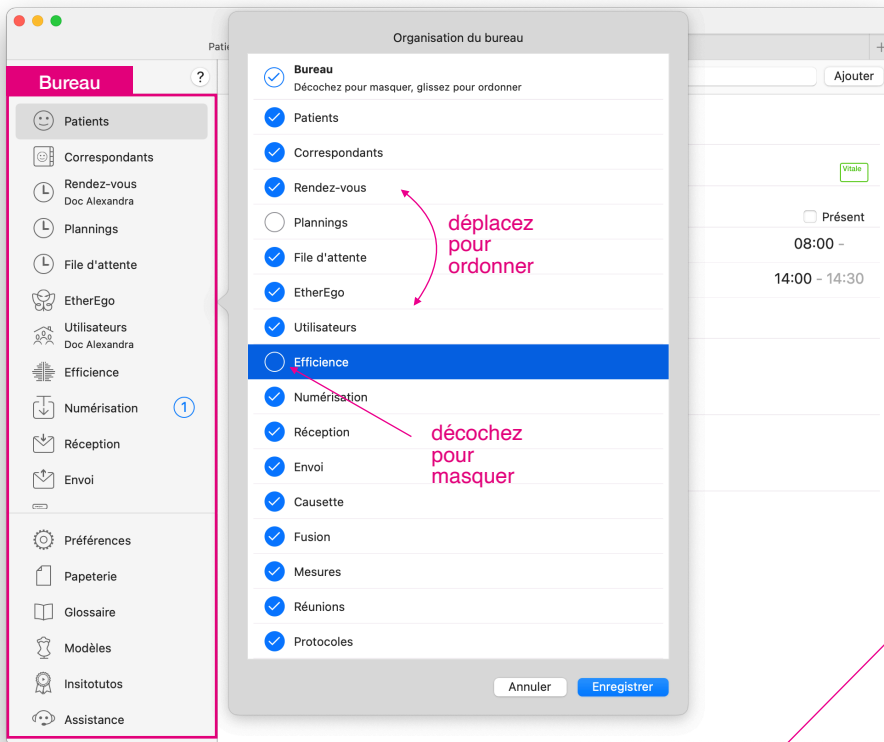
Patie

Bureau

?

Patients
Correspondants
Rendez-vous
Doc Alexandra
Plannings
File d'attente
EtherEgo
Utilisateurs
Doc Alexandra
Efficience
Numérisation 1
Réception
Envoi

Préférences
Papeterie
Glossaire
Modèles
Insitotutos
Assistance

Organisation du bureau

Bureau
Décochez pour masquer, glissez pour ordonner

Patients
Correspondants
Rendez-vous
Plannings
File d'attente
EtherEgo
Utilisateurs
Efficience
Numérisation
Réception
Envoi
Causette
Fusion
Mesures
Réunions
Protocoles

déplacez pour ordonner

décochez pour masquer

Annuler
Enregistrer

Ajouter

Vitale

Présent

08:00 -

14:00 - 14:30